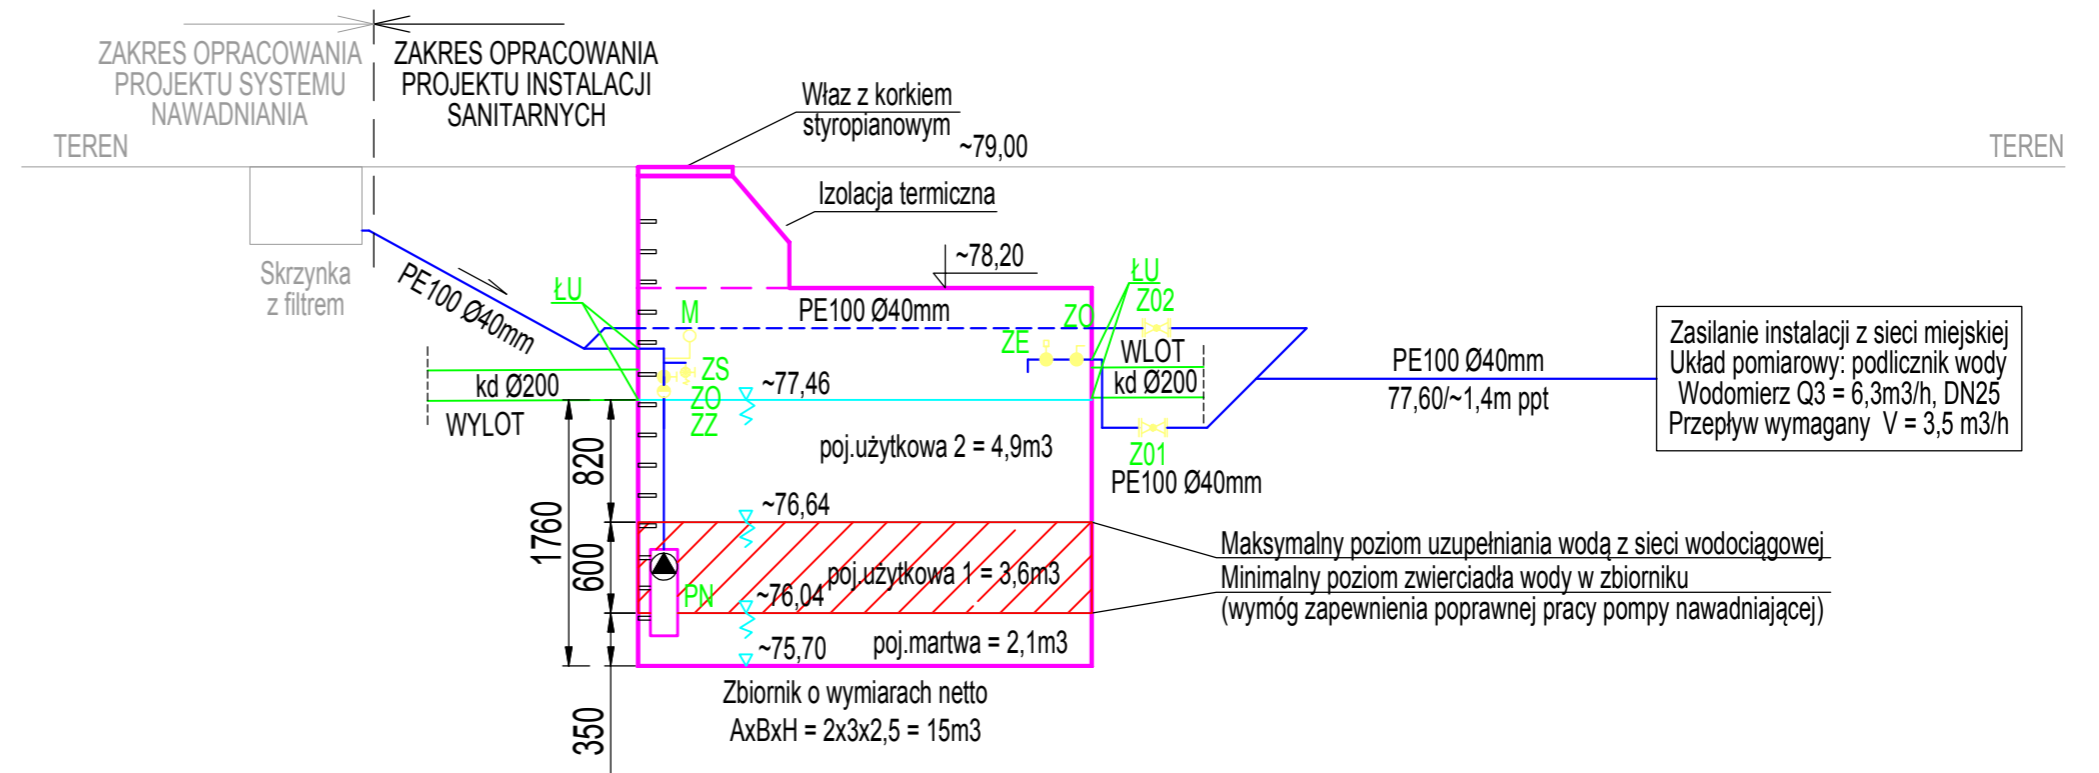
ZAKRES OPRACOWANIA PROJEKTU SYSTEMU NAWADNIANIA

ZAKRES OPRACOWANIA PROJEKTU INSTALACJI SANITARNYCH

TEREN

TEREN

Właz z korkiem styropianowym

~79,00

Izolacja termiczna

~78,20

Skrzynka z filtrem

PE100 Ø40mm

ŁU

M

PE100 Ø40mm

ZO

ŁU

Z02

ZE

WLOT

kd Ø200

ZS

ZO

ZZ

kd Ø200

WYLOT

~77,46

Zasilanie instalacji z sieci miejskiej
Układ pomiarowy: podlicznik wody
Wodomierz Q3 = 6,3m3/h, DN25
Przepływ wymagany V = 3,5 m3/h

PE100 Ø40mm

77,60/~1,4m ppt

820

poj.użytkowa 2 = 4,9m3

Z01

PE100 Ø40mm

1760

~76,64

600

poj.użytkowa 1 = 3,6m3

PN

~76,04

Maksymalny poziom uzupełniania wodą z sieci wodociągowej

Minimalny poziom zwierciadła wody w zbiorniku
(wymóg zapewnienia poprawnej pracy pompy nawadniającej)

~75,70

poj.martwa = 2,1m3

Zbiornik o wymiarach netto
AxBxH = 2x3x2,5 = 15m3

350